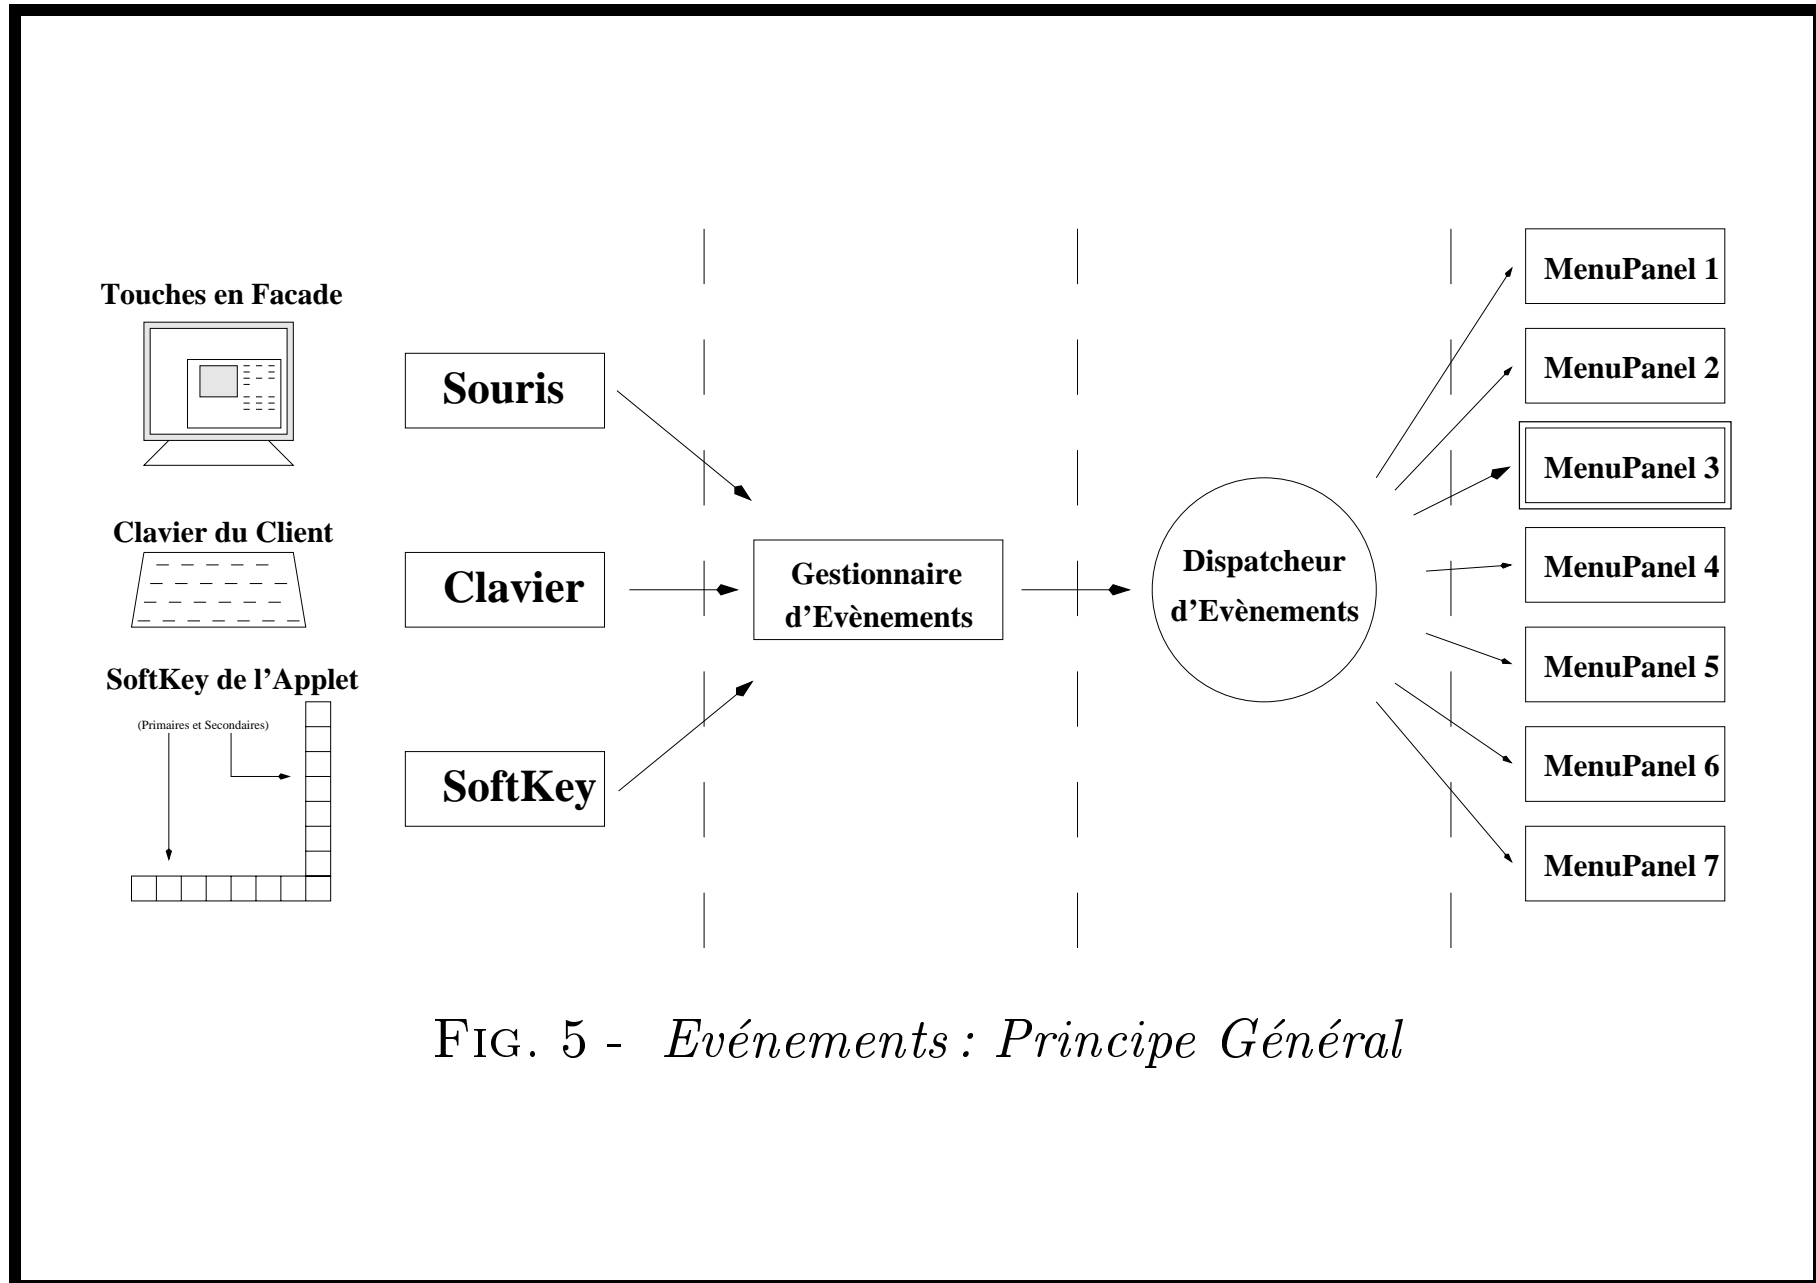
Touches en Facade

Clavier du Client

SoftKey de l'Applet

(Primaires et Secondaires)

Souris

Clavier

SoftKey

Gestionnaire d'Evènements

Dispatcheur d'Evènements

MenuPanel 1

MenuPanel 2

MenuPanel 3

MenuPanel 4

MenuPanel 5

MenuPanel 6

MenuPanel 7

FIG. 5 - *Evénements : Principe Général*